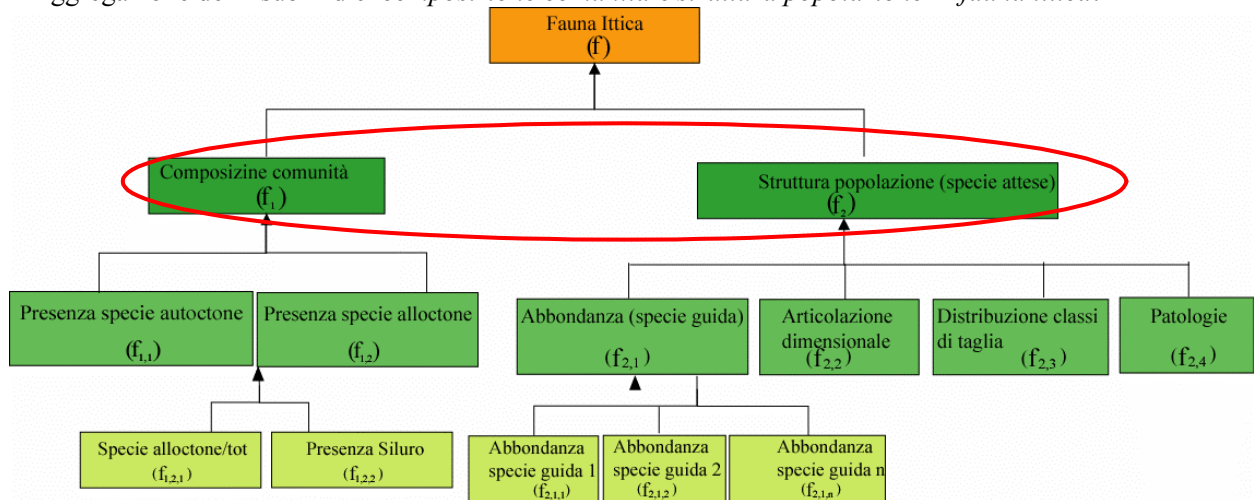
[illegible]

Fauna Ittica
(f)

Composizine comunità
($f_1$)

Struttura popolazione (specie attese)
($f_2$)

Presenza specie autoctone
($f_{1,1}$)

Presenza specie alloctone
($f_{1,2}$)

Abbondanza (specie guida)
($f_{2,1}$)

Articolazione dimensionale
($f_{2,2}$)

Distribuzione classi di taglia
($f_{2,3}$)

Patologie
($f_{2,4}$)

Specie alloctone/tot
($f_{1,2,1}$)

Presenza Siluro
($f_{1,2,2}$)

Abbondanza specie guida 1
($f_{2,1,1}$)

Abbondanza specie guida 2
($f_{2,1,2}$)

Abbondanza specie guida n
($f_{2,1,n}$)